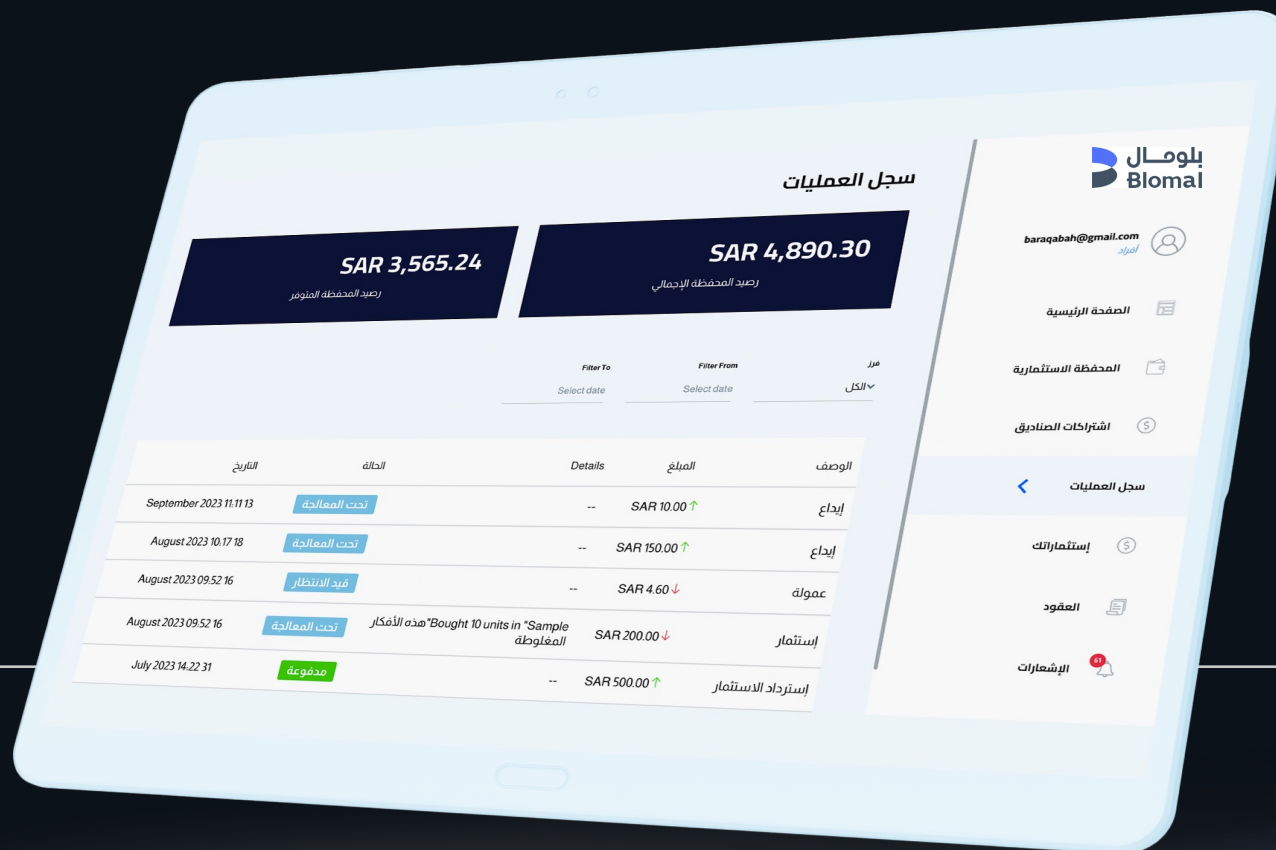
بلومـال
Blomal

baraqabah@gmail.com
أفراد

الصفحة الرئيسية

المحفظة الاستثمارية

اشتراكات الصناديق

سجل العمليات

إستثماراتك

العقود

61
الإشعارات

سجل العمليات

SAR 4,890.30
رصيد المحفظة الإجمالي

SAR 3,565.24
رصيد المحفظة المتوفر

فرز
الكل

Filter From
Select date

Filter To
Select date

| الوصف | المبلغ | Details | الحالة | التاريخ |
|---|---|---|---|---|
| إيداع | SAR 10.00 ↑ | -- | تحت المعالجة | September 2023 11:11 13 |
| إيداع | SAR 150.00 ↑ | -- | تحت المعالجة | August 2023 10:17 18 |
| عمولة | SAR 4.60 ↓ | -- | قيد الانتظار | August 2023 09:52 16 |
| إستثمار | SAR 200.00 ↓ | Bought 10 units in "Sample "هذه الأفكار المغلوطة | تحت المعالجة | August 2023 09:52 16 |
| إسترداد الاستثمار | SAR 500.00 ↑ | -- | مدفوعة | July 2023 14:22 31 |